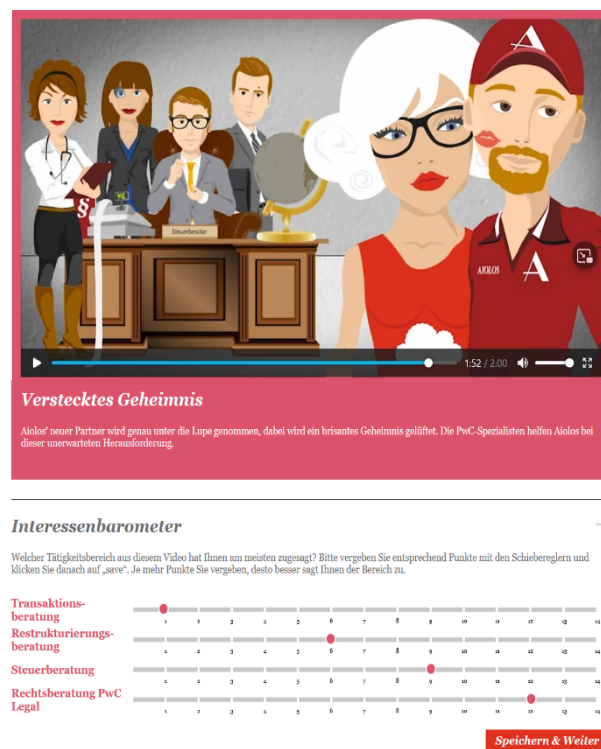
Steuerberater

AIOLOS

1:52 / 2:00

Verstecktes Geheimnis

Aiolos' neuer Partner wird genau unter die Lupe genommen, dabei wird ein brisantes Geheimnis gelüftet. Die PwC-Spezialisten helfen Aiolos bei dieser unerwarteten Herausforderung.

Interessenbarometer

Welcher Tätigkeitsbereich aus diesem Video hat Ihnen am meisten zugesagt? Bitte vergeben Sie entsprechend Punkte mit den Schiebereglern und klicken Sie danach auf „save". Je mehr Punkte Sie vergeben, desto besser sagt Ihnen der Bereich zu.

Transaktionsberatung
1 2 3 4 5 6 7 8 9 10 11 12 13 14

Restrukturierungsberatung
1 2 3 4 5 6 7 8 9 10 11 12 13 14

Steuerberatung
1 2 3 4 5 6 7 8 9 10 11 12 13 14

Rechtsberatung PwC Legal
1 2 3 4 5 6 7 8 9 10 11 12 13 14

Speichern & Weiter